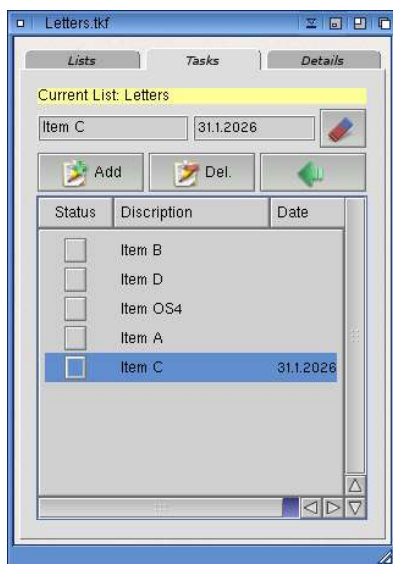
Letters.tkf

Lists | Tasks | Details

Current List: Letters

Item C
31.1.2026

Add
Del.

| Status | Discription | Date |
|---|---|---|
| | Item B | |
| | Item D | |
| | Item OS4 | |
| | Item A | |
| | Item C | 31.1.2026 |